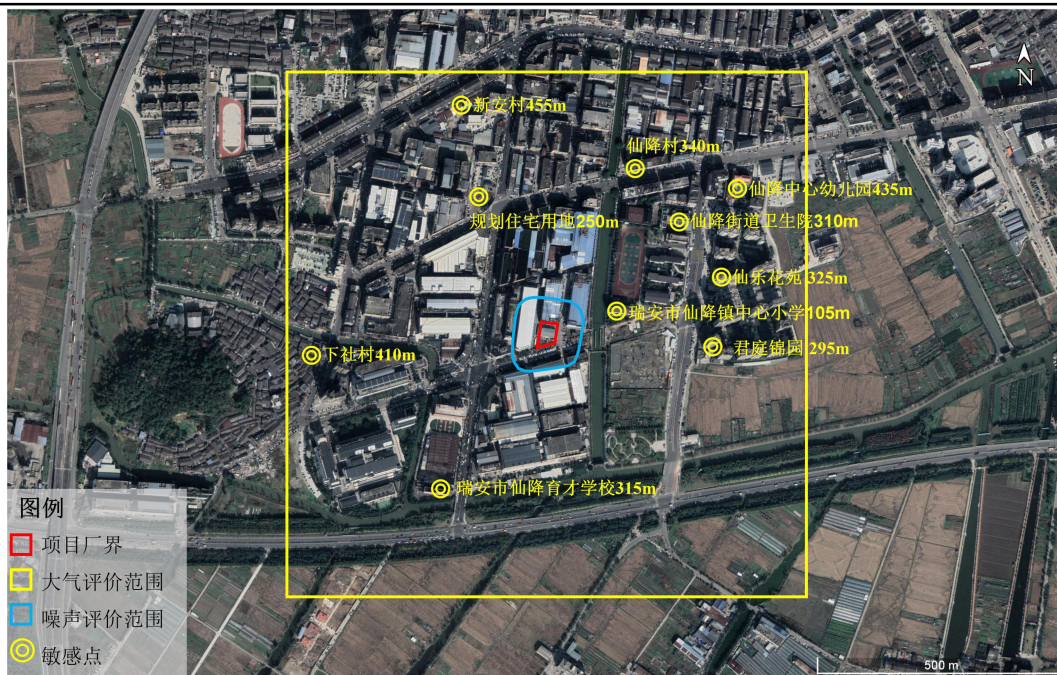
N

新安村455m

仙降村340m

仙降中心幼儿园435m

规划住宅用地250m

仙降街道卫生院310m

仙东花苑 325m

瑞安市仙降镇中心小学105m

下社村410m

君庭锦园 295m

瑞安市仙降育才学校315m

图例

项目厂界

大气评价范围

噪声评价范围

敏感点

500 m